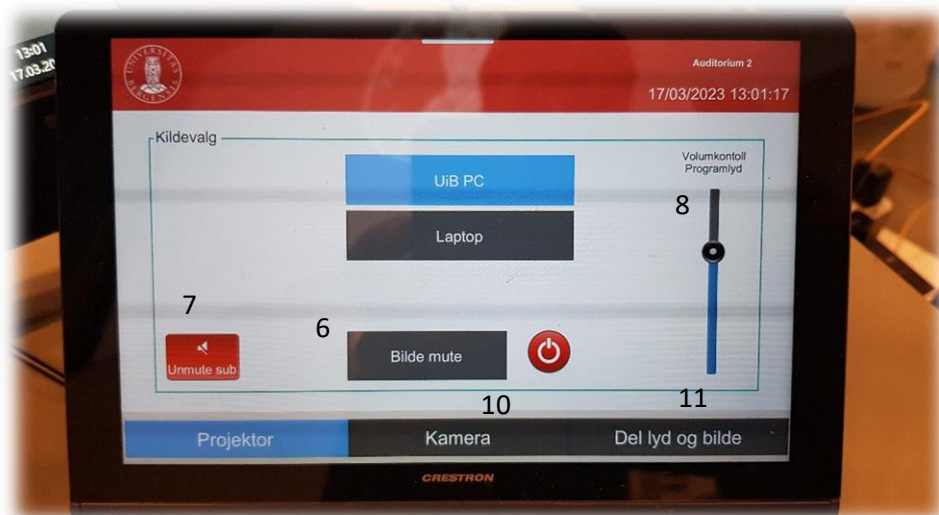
13:01
17.03.20

UNIVERSITAS BERGENSIS

Auditorium 2
17/03/2023 13:01:17

Kildevalg

UiB PC

Laptop

Volumkontoll
Programlyd

8

7

6

Unmute sub

Bilde mute

10

11

Projektor

Kamera

Del lyd og bilde

CRESTRON